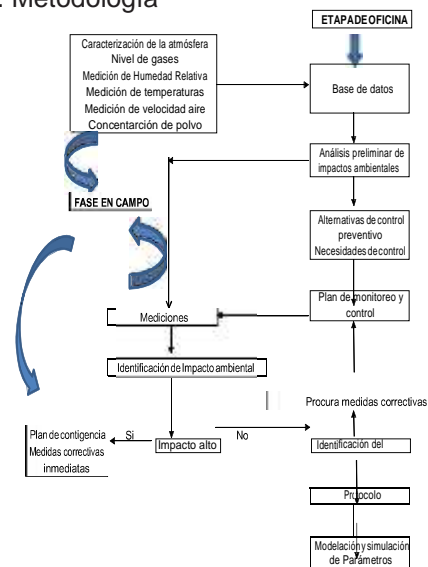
. Metodología

ETAPA DE OFICINA

Caracterización de la atmósfera
Nivel de gases
Medición de Humedad Relativa
Medición de temperaturas
Medición de velocidad aire
Concentarción de polvo

Base de datos

Análisis preliminar de impactos ambientales

FASE EN CAMPO

Alternativas de control preventivo
Necesidades de control

Plan de monitoreo y control

Mediciones

Identificación de Impacto ambiental

Procura medidas correctivas

Plan de contigencia
Medidas correctivas inmediatas

Si

Impacto alto

No

Identificación del

Protocolo

Modelación y simulación de Parametros